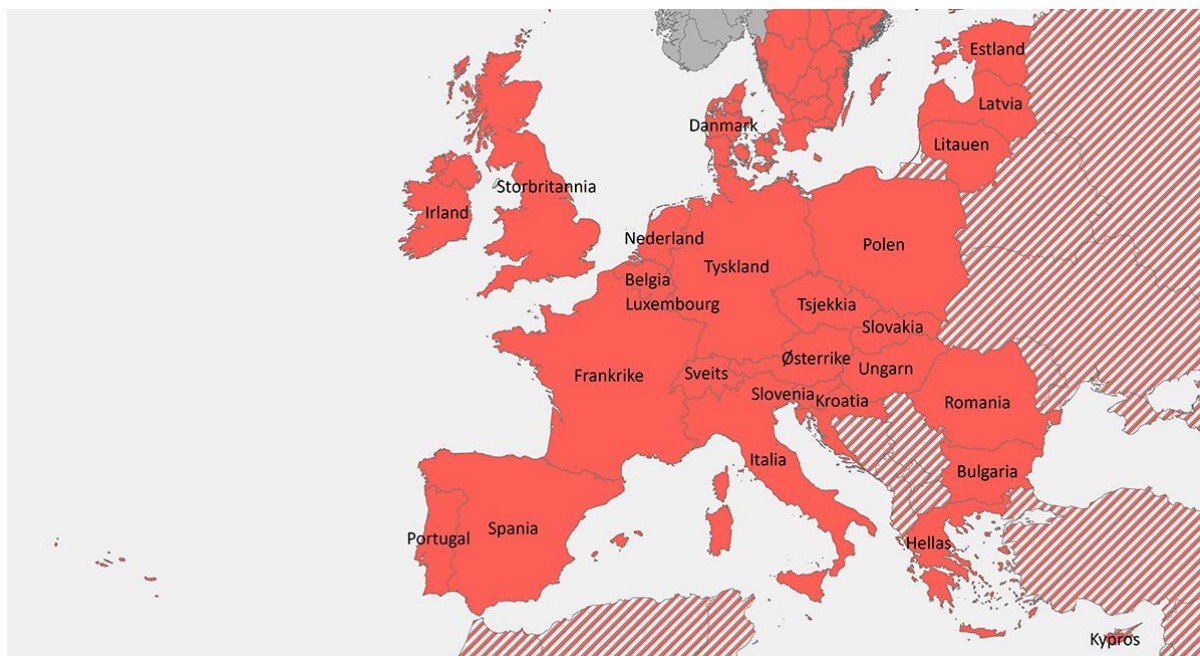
Estland
Latvia
Danmark
Litauen
Storbritannia
Irland
Nederland
Polen
Tyskland
Belgia
Luxembourg
Tsjekkia
Slovakia
Østerrike
Frankrike
Sveits
Ungarn
Slovenia
Kroatia
Romania
Italia
Bulgaria
Portugal
Spania
Hellas
Kypros